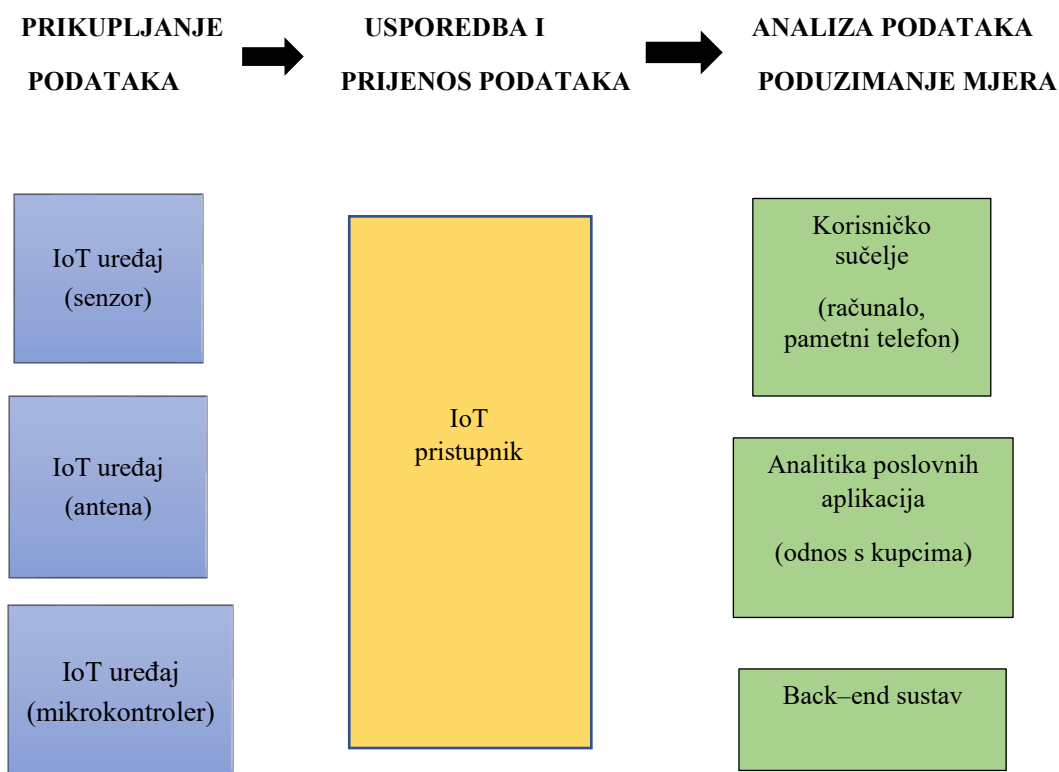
PRIKUPLJANJE PODATAKA

USPOREDBA I PRIJENOS PODATAKA

ANALIZA PODATAKA PODUZIMANJE MJERA

IoT uređaj (senzor)

IoT uređaj (antena)

IoT uređaj (mikrokontroler)

IoT pristupnik

Korisničko sučelje

(računalo, pametni telefon)

Analitika poslovnih aplikacija

(odnos s kupcima)

Back–end sustav